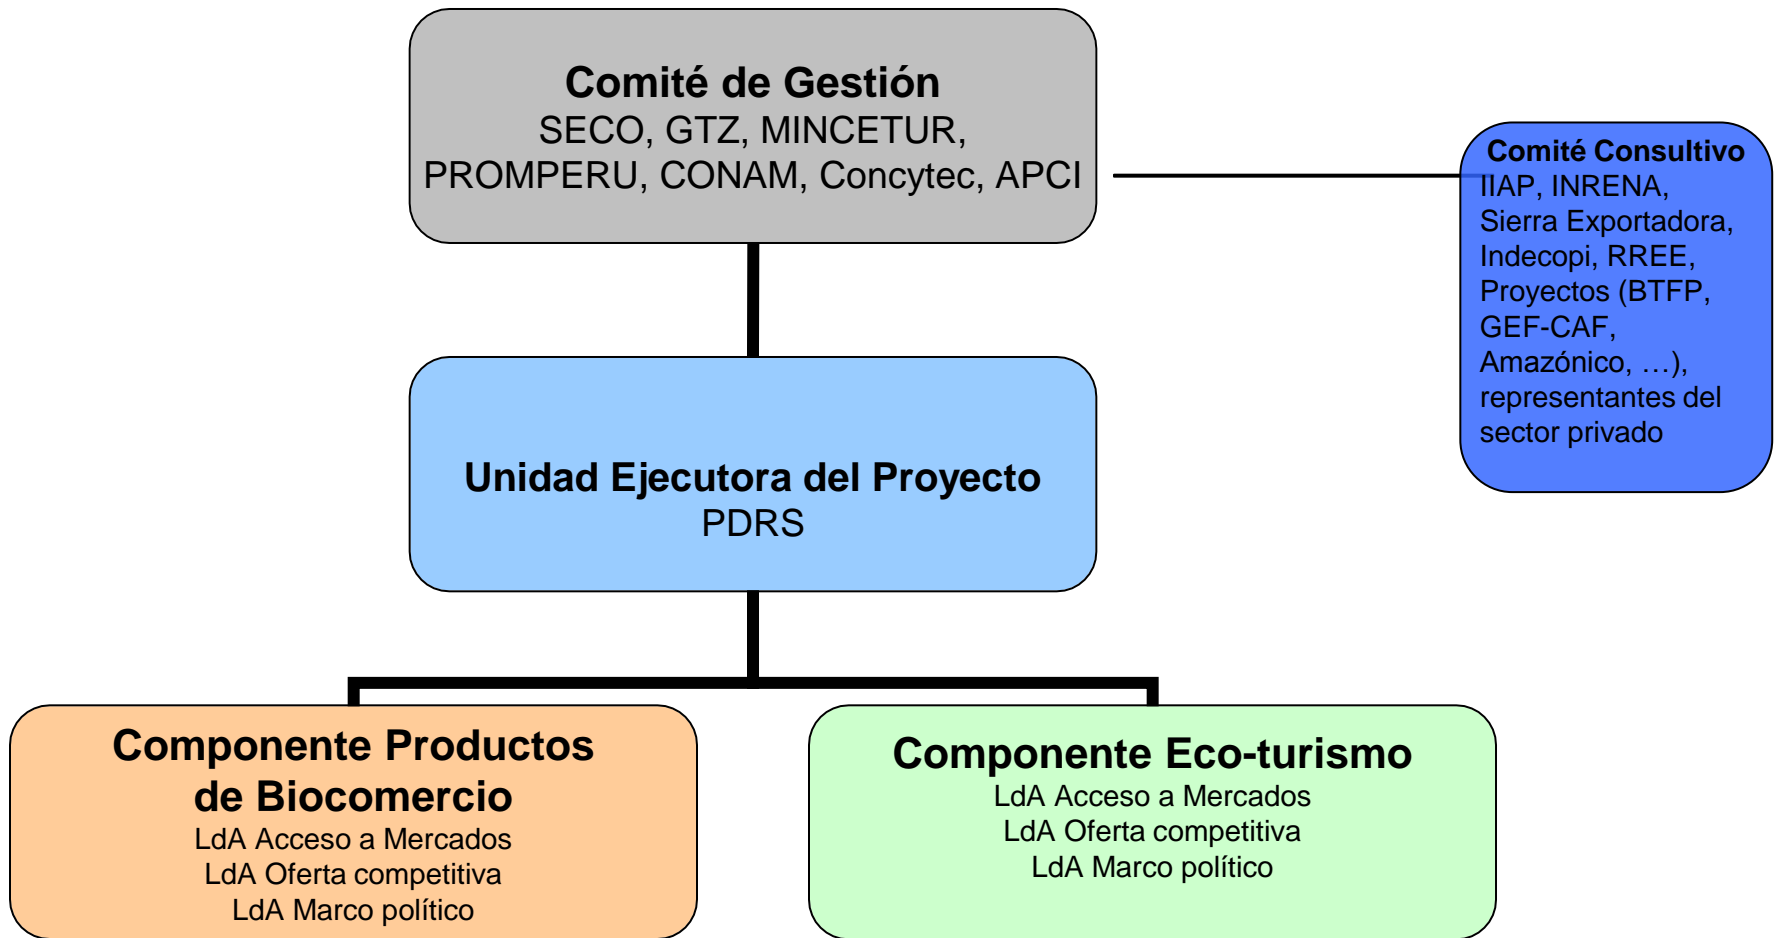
Comité de Gestión
SECO, GTZ, MINCETUR, PROMPERU, CONAM, Concytec, APCI

Comité Consultivo
IIAP, INRENA, Sierra Exportadora, Indecopi, RREE, Proyectos (BTFP, GEF-CAF, Amazónico, …), representantes del sector privado

Unidad Ejecutora del Proyecto
PDRS

Componente Productos de Biocomercio
LdA Acceso a Mercados
LdA Oferta competitiva
LdA Marco político

Componente Eco-turismo
LdA Acceso a Mercados
LdA Oferta competitiva
LdA Marco político